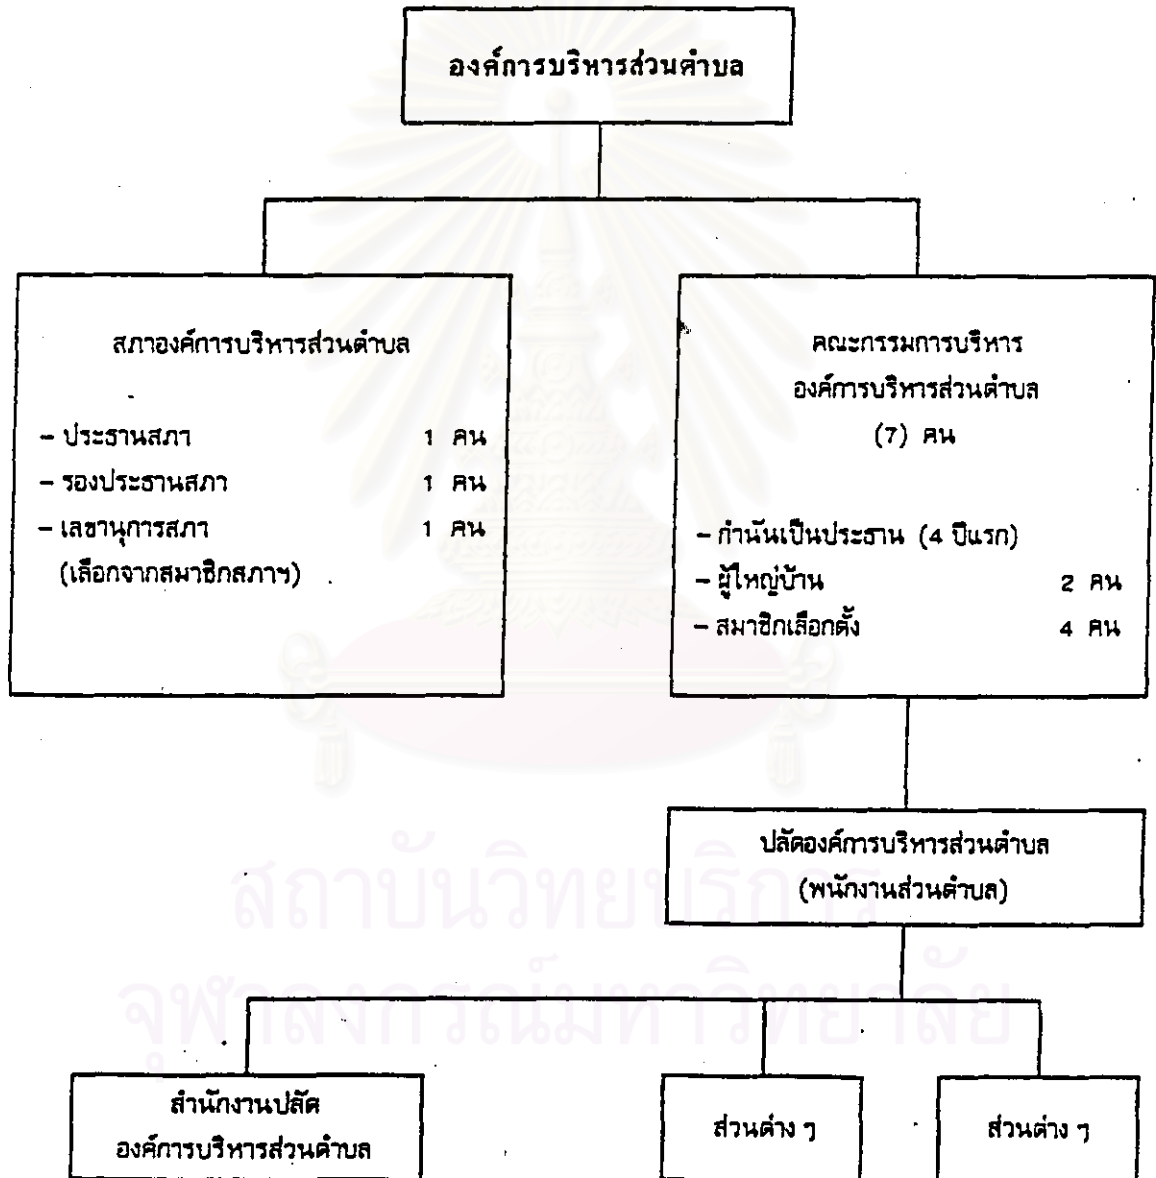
องค์การบริหารส่วนตำบล

สภาองค์การบริหารส่วนตำบล

- ประธานสภา 1 คน
- รองประธานสภา 1 คน
- เลขานุการสภา 1 คน
(เลือกจากสมาชิกสภาฯ)

คณะกรรมการบริหาร
องค์การบริหารส่วนตำบล
(7) คน

- กำนันเป็นประธาน (4 ปีแรก)
- ผู้ใหญ่บ้าน 2 คน
- สมาชิกเลือกตั้ง 4 คน

ปลัดองค์การบริหารส่วนตำบล
(พนักงานส่วนตำบล)

สำนักงานปลัด
องค์การบริหารส่วนตำบล

ส่วนต่าง ๆ

ส่วนต่าง ๆ

สถาบันวิทยบริการ
จุฬาลงกรณ์มหาวิทยาลัย